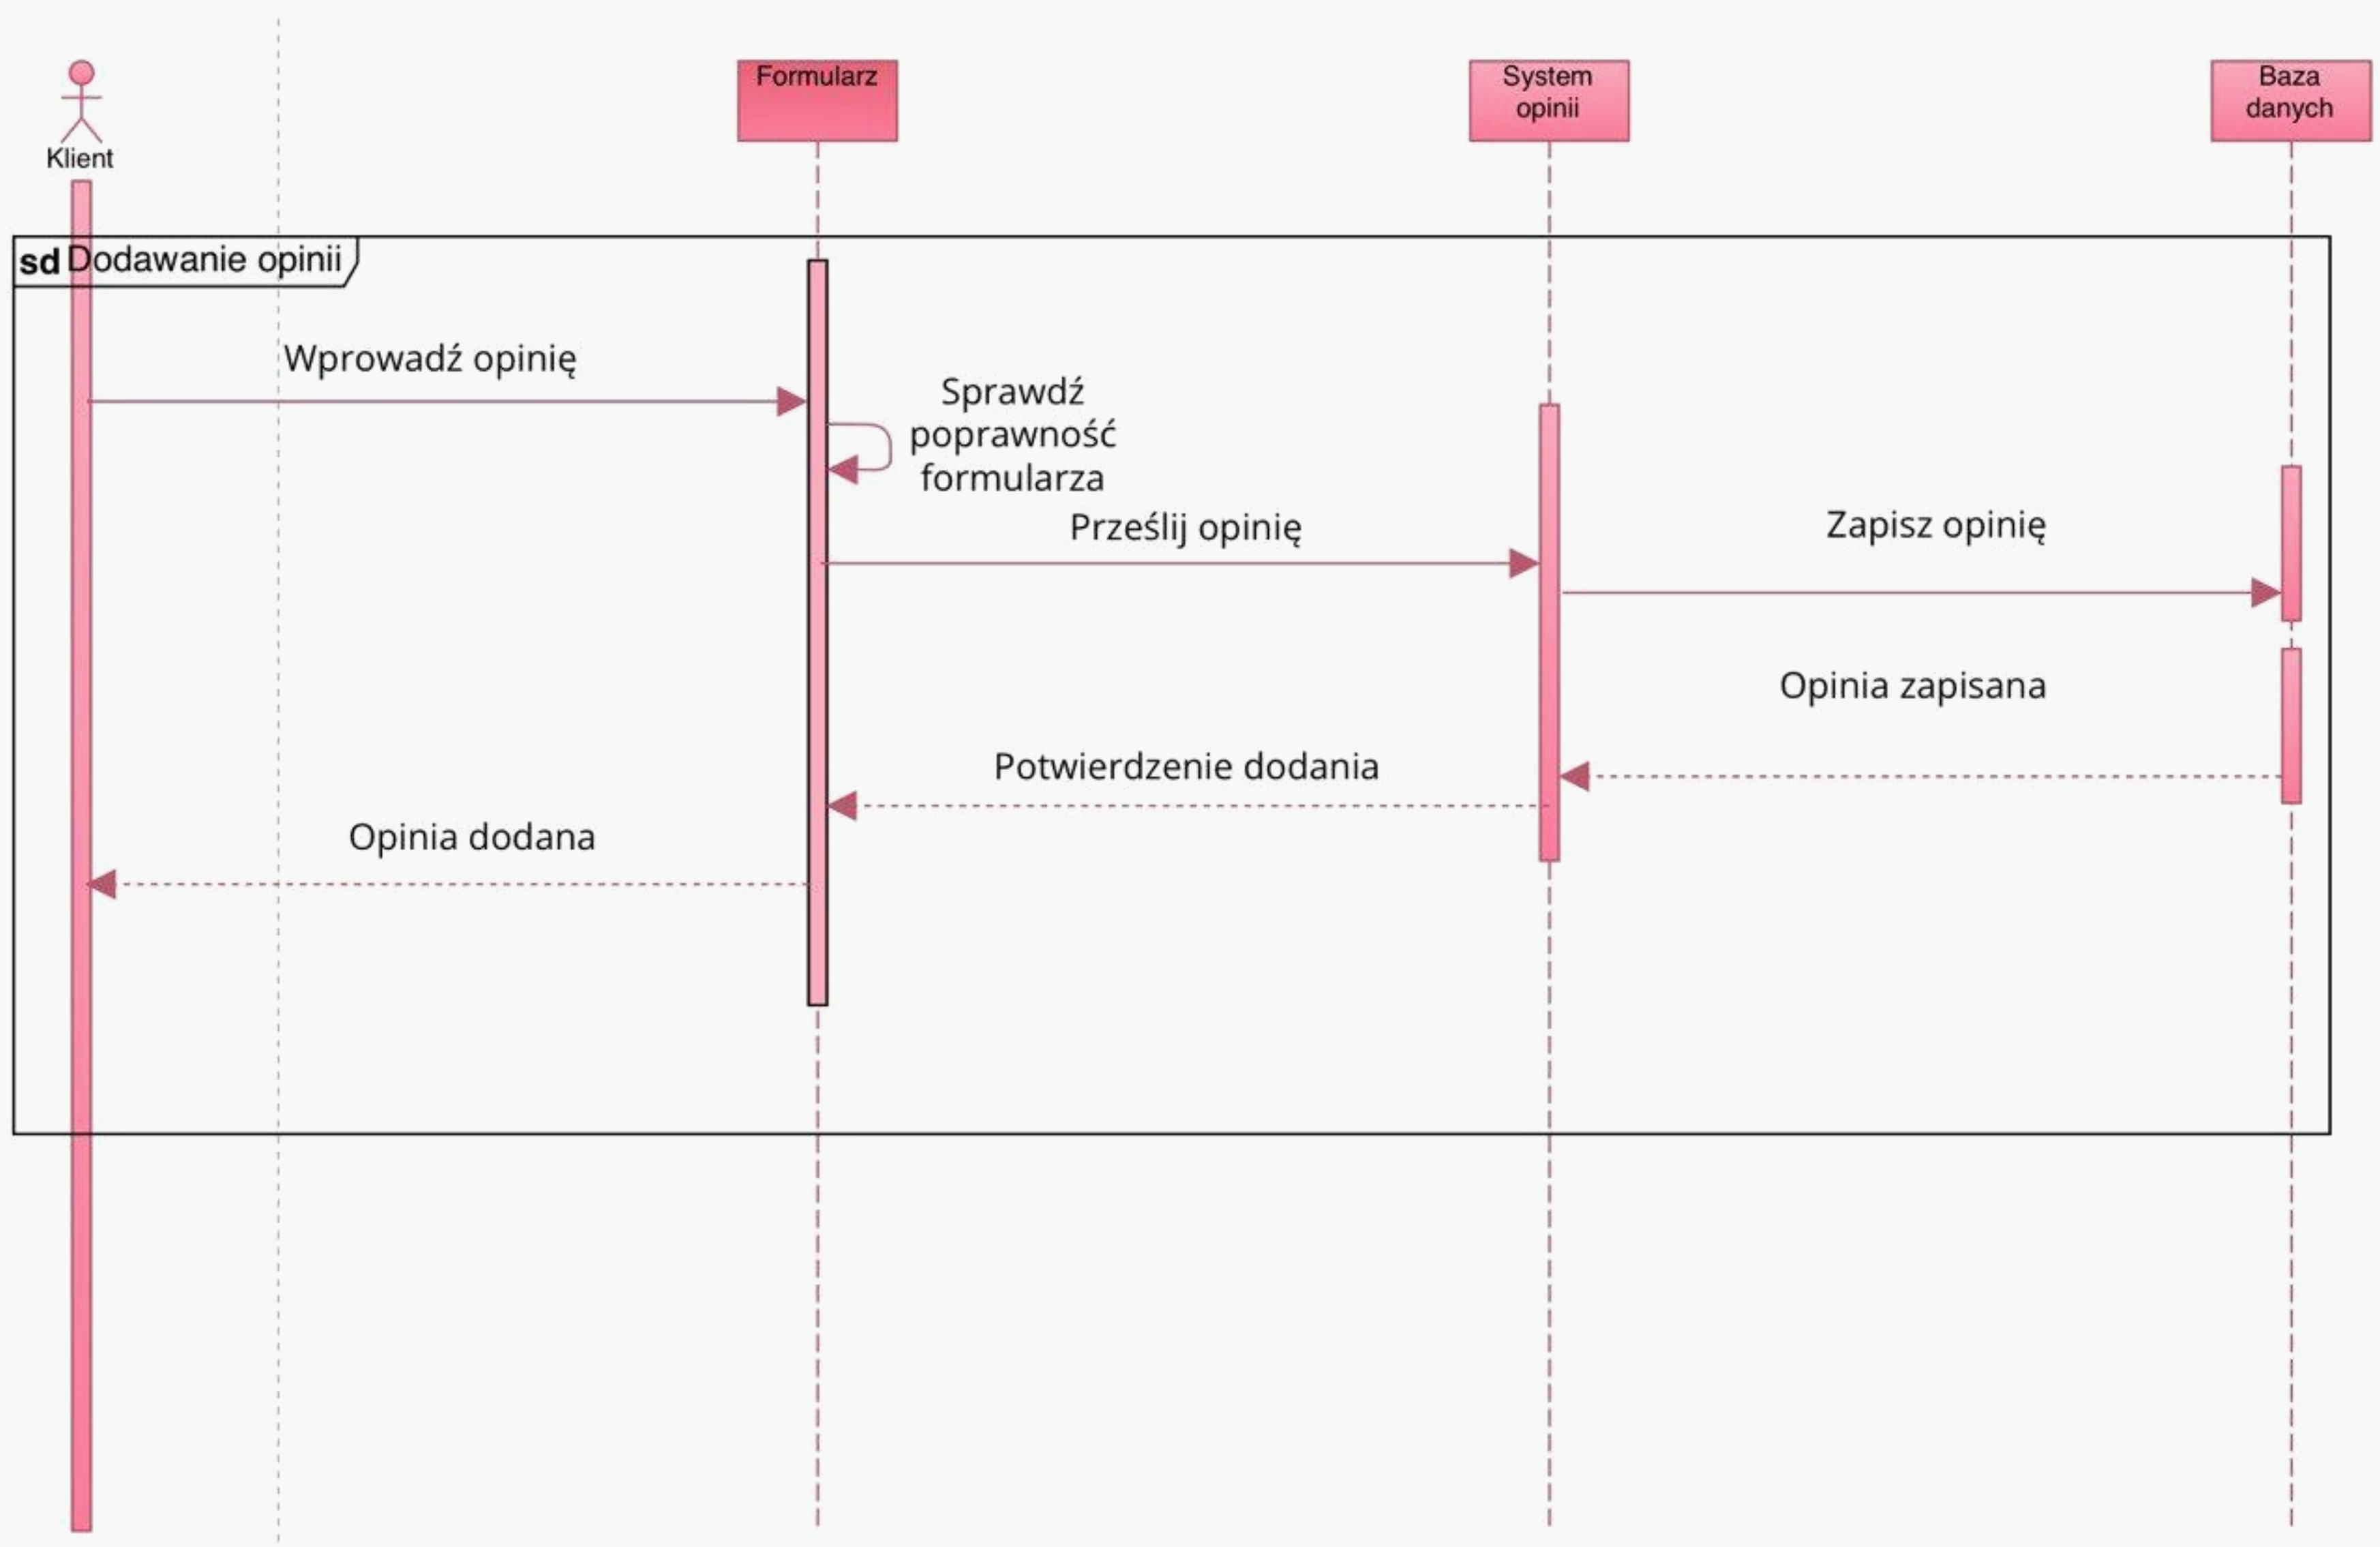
Klient

Formularz

System opinii

Baza danych

sd Dodawanie opinii

Wprowadź opinię

Sprawdź poprawność formularza

Prześlij opinię

Zapisz opinię

Opinia zapisana

Potwierdzenie dodania

Opinia dodana